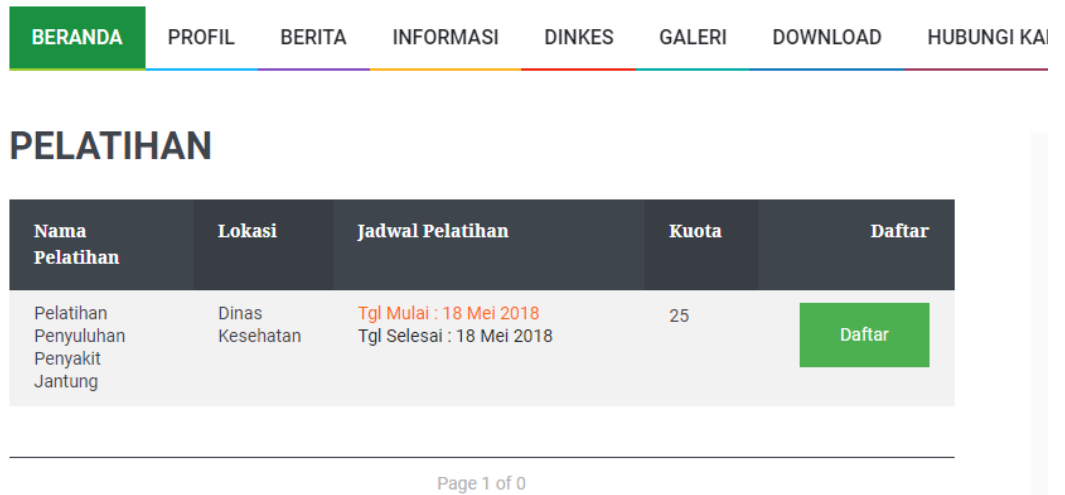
BERANDA PROFIL BERITA INFORMASI DINKES GALERI DOWNLOAD HUBUNGI KA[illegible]

PELATIHAN

| Nama Pelatihan | Lokasi | Jadwal Pelatihan | Kuota | Daftar |
|---|---|---|---|---|
| Pelatihan Penyuluhan Penyakit Jantung | Dinas Kesehatan | Tgl Mulai : 18 Mei 2018 Tgl Selesai : 18 Mei 2018 | 25 | Daftar |

Page 1 of 0